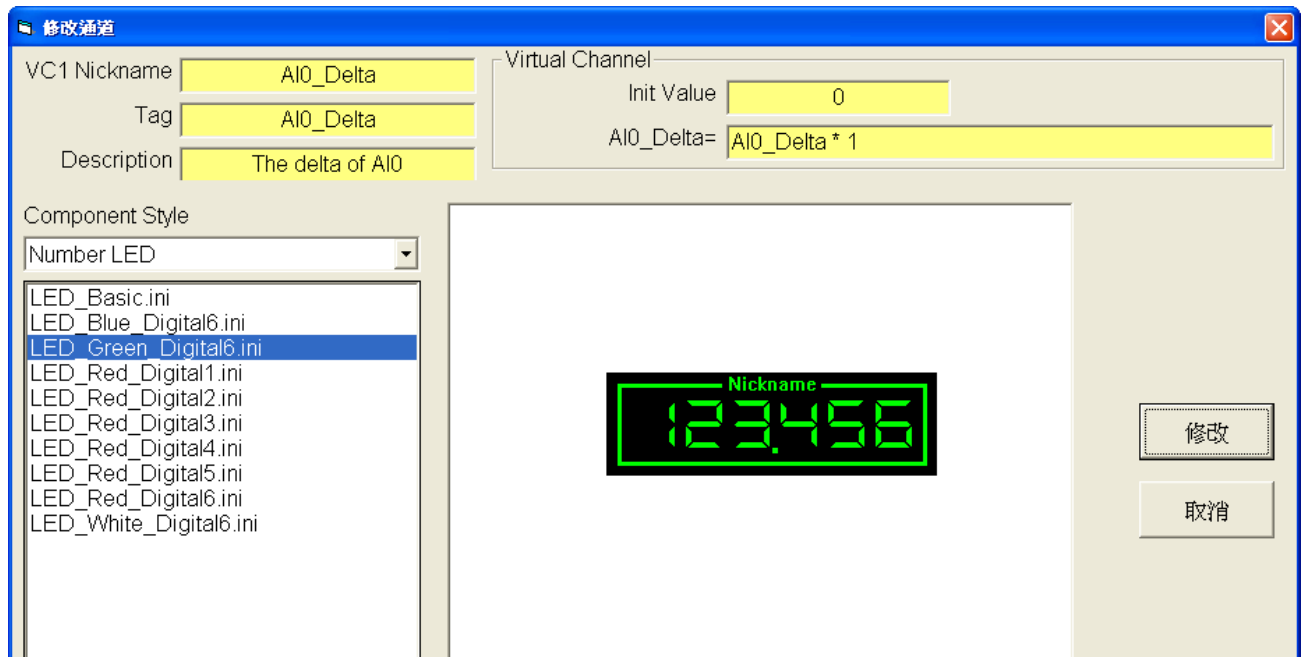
修改通道

VC1 Nickname AI0_Delta

Tag AI0_Delta

Description The delta of AI0

Virtual Channel

Init Value 0

AI0_Delta= AI0_Delta * 1

Component Style

Number LED

LED_Basic.ini
LED_Blue_Digital6.ini
LED_Green_Digital6.ini
LED_Red_Digital1.ini
LED_Red_Digital2.ini
LED_Red_Digital3.ini
LED_Red_Digital4.ini
LED_Red_Digital5.ini
LED_Red_Digital6.ini
LED_White_Digital6.ini

Nickname
123.456

修改

取消